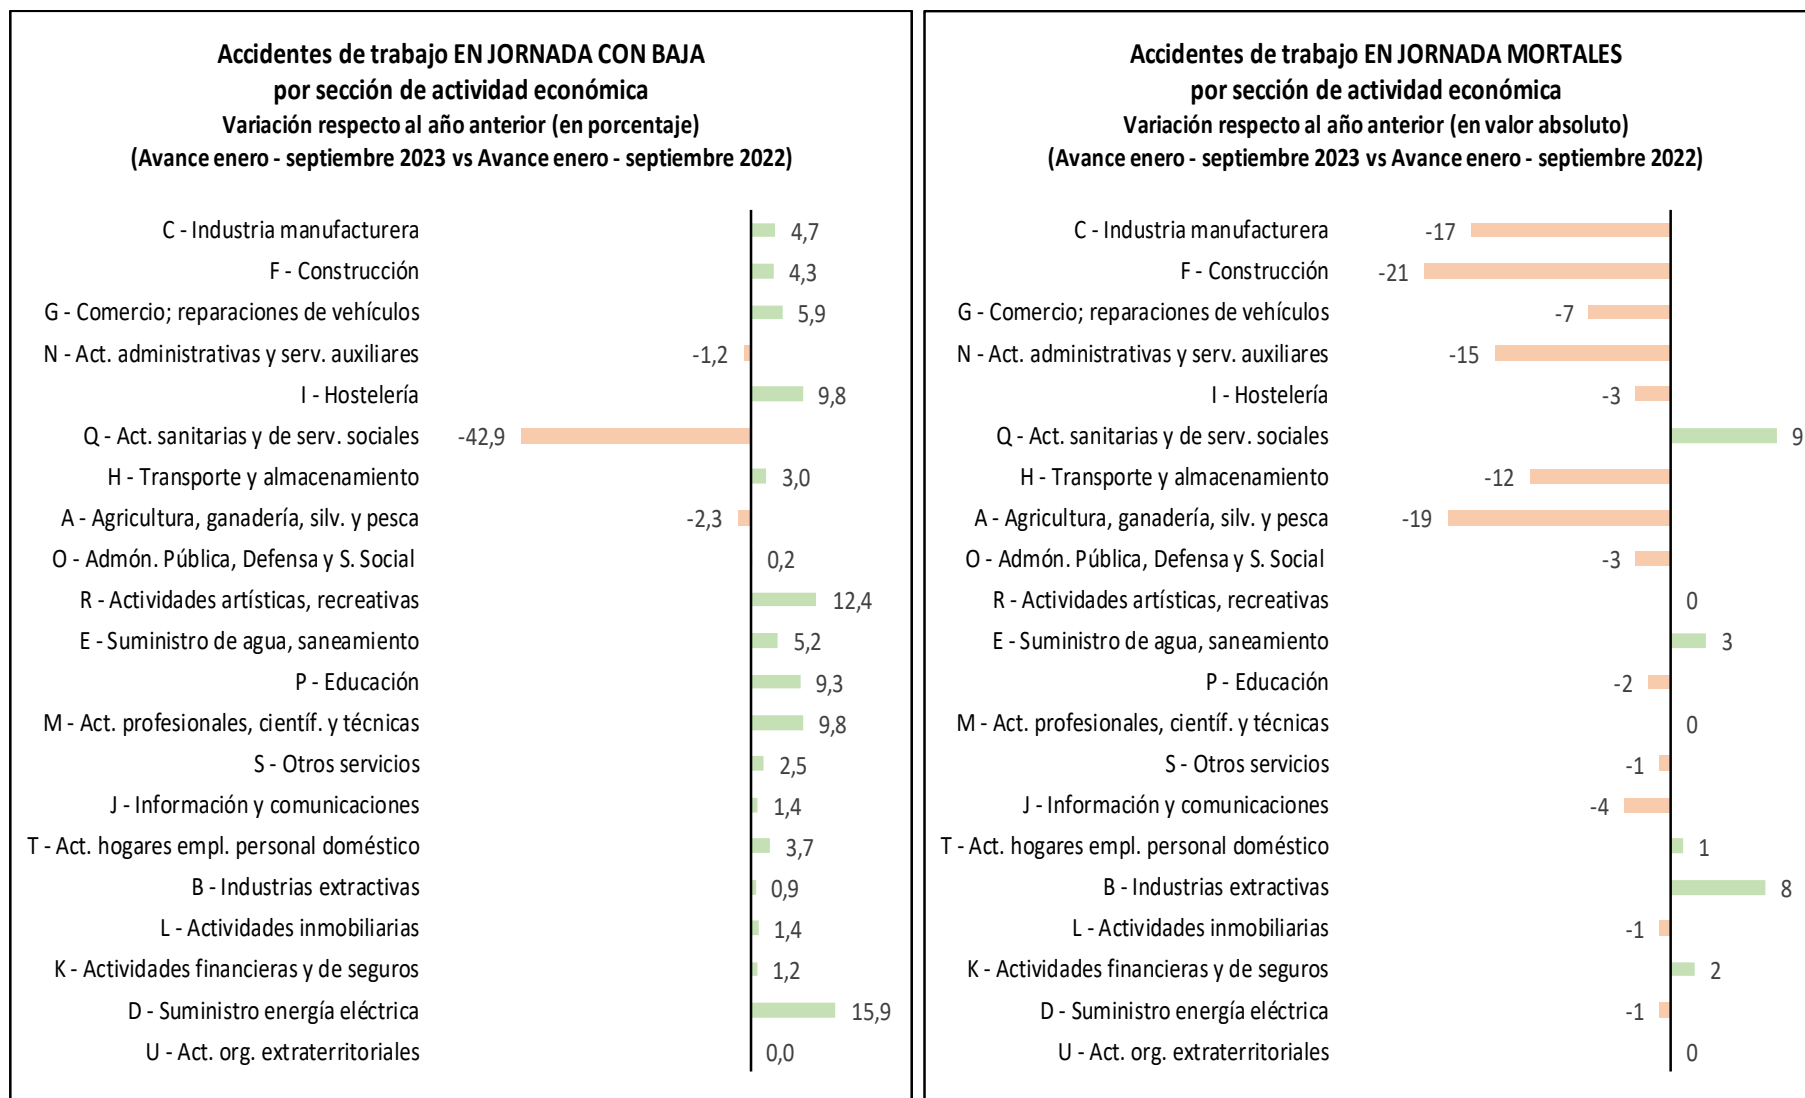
Accidentes de trabajo EN JORNADA CON BAJA
por sección de actividad económica
Variación respecto al año anterior (en porcentaje)
(Avance enero - septiembre 2023 vs Avance enero - septiembre 2022)

| Sección | Variación |
|---|---|
| C - Industria manufacturera | 4,7 |
| F - Construcción | 4,3 |
| G - Comercio; reparaciones de vehículos | 5,9 |
| N - Act. administrativas y serv. auxiliares | -1,2 |
| I - Hostelería | 9,8 |
| Q - Act. sanitarias y de serv. sociales | -42,9 |
| H - Transporte y almacenamiento | 3,0 |
| A - Agricultura, ganadería, silv. y pesca | -2,3 |
| O - Admón. Pública, Defensa y S. Social | 0,2 |
| R - Actividades artísticas, recreativas | 12,4 |
| E - Suministro de agua, saneamiento | 5,2 |
| P - Educación | 9,3 |
| M - Act. profesionales, científ. y técnicas | 9,8 |
| S - Otros servicios | 2,5 |
| J - Información y comunicaciones | 1,4 |
| T - Act. hogares empl. personal doméstico | 3,7 |
| B - Industrias extractivas | 0,9 |
| L - Actividades inmobiliarias | 1,4 |
| K - Actividades financieras y de seguros | 1,2 |
| D - Suministro energía eléctrica | 15,9 |
| U - Act. org. extraterritoriales | 0,0 |

Accidentes de trabajo EN JORNADA MORTALES
por sección de actividad económica
Variación respecto al año anterior (en valor absoluto)
(Avance enero - septiembre 2023 vs Avance enero - septiembre 2022)

| Sección | Variación |
|---|---|
| C - Industria manufacturera | -17 |
| F - Construcción | -21 |
| G - Comercio; reparaciones de vehículos | -7 |
| N - Act. administrativas y serv. auxiliares | -15 |
| I - Hostelería | -3 |
| Q - Act. sanitarias y de serv. sociales | 9 |
| H - Transporte y almacenamiento | -12 |
| A - Agricultura, ganadería, silv. y pesca | -19 |
| O - Admón. Pública, Defensa y S. Social | -3 |
| R - Actividades artísticas, recreativas | 0 |
| E - Suministro de agua, saneamiento | 3 |
| P - Educación | -2 |
| M - Act. profesionales, científ. y técnicas | 0 |
| S - Otros servicios | -1 |
| J - Información y comunicaciones | -4 |
| T - Act. hogares empl. personal doméstico | 1 |
| B - Industrias extractivas | 8 |
| L - Actividades inmobiliarias | -1 |
| K - Actividades financieras y de seguros | 2 |
| D - Suministro energía eléctrica | -1 |
| U - Act. org. extraterritoriales | 0 |